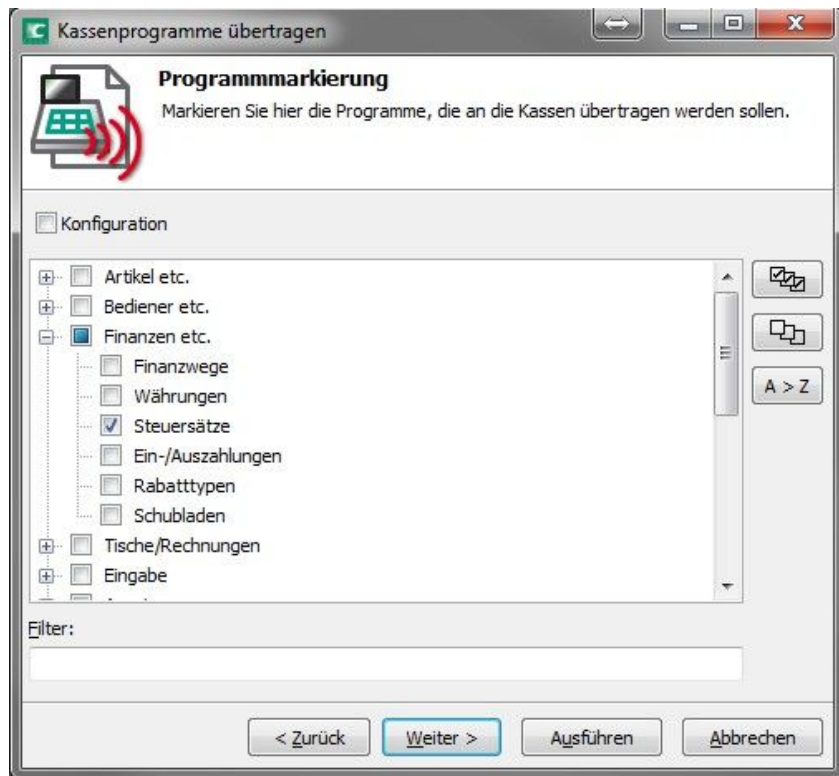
Kassenprogramme übertragen

Programmmarkierung

Markieren Sie hier die Programme, die an die Kassen übertragen werden sollen.

Konfiguration

Artikel etc.
Bediener etc.
Finanzen etc.
Finanzwege
Währungen
Steuersätze
Ein-/Auszahlungen
Rabatttypen
Schubladen
Tische/Rechnungen
Eingabe
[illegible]

A > Z

Filter:

< Zurück
Weiter >
Ausführen
Abbrechen